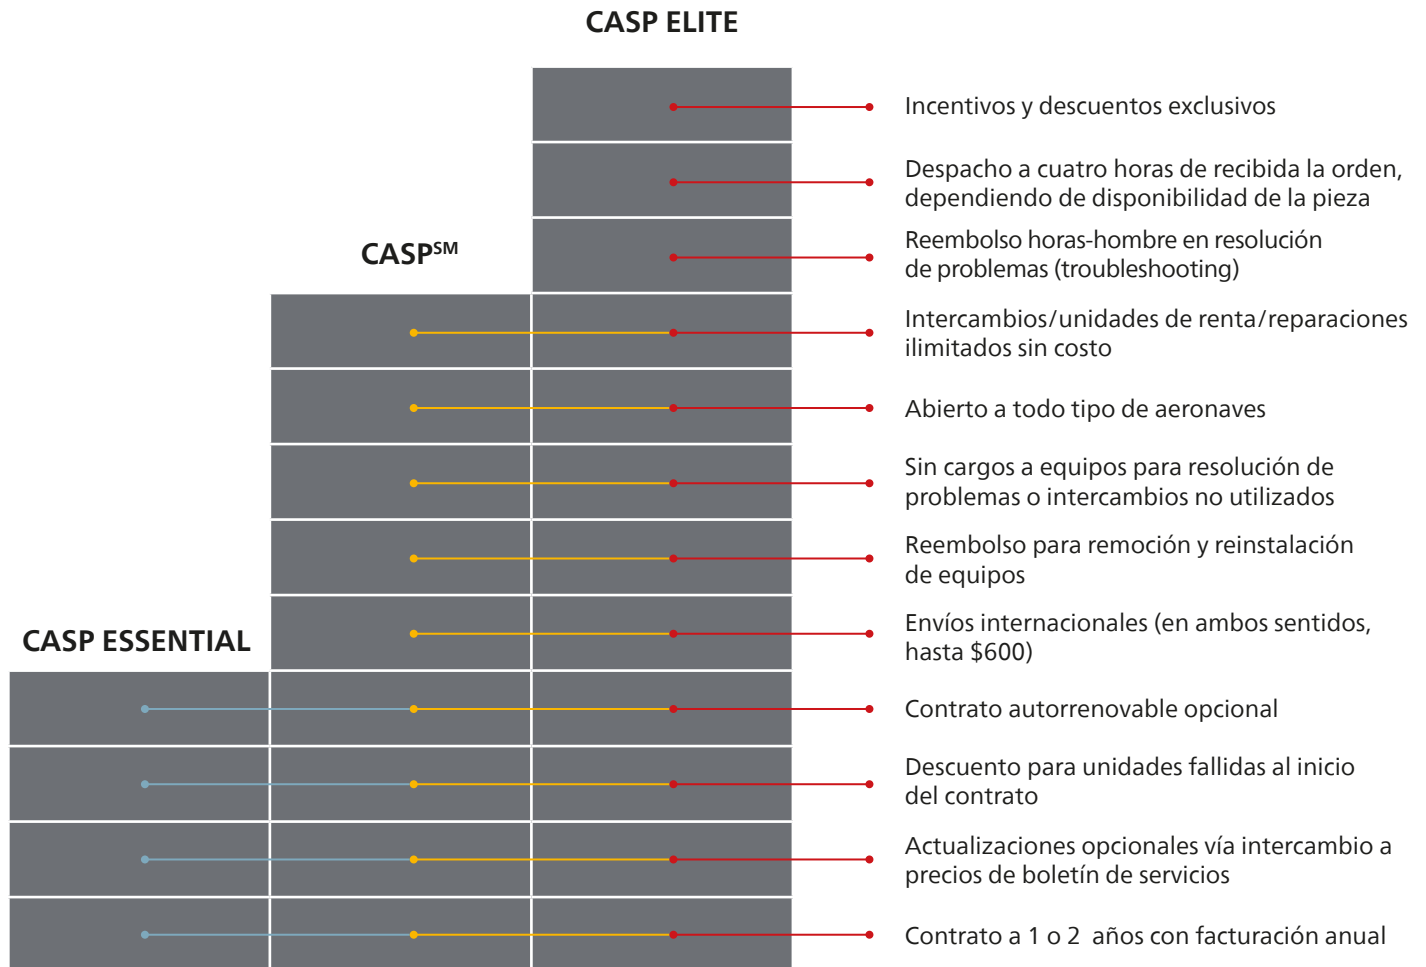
CASP ELITE

CASP$^{SM}$

CASP ESSENTIAL

Incentivos y descuentos exclusivos

Despacho a cuatro horas de recibida la orden, dependiendo de disponibilidad de la pieza

Reembolso horas-hombre en resolución de problemas (troubleshooting)

Intercambios/unidades de renta/reparaciones ilimitados sin costo

Abierto a todo tipo de aeronaves

Sin cargos a equipos para resolución de problemas o intercambios no utilizados

Reembolso para remoción y reinstalación de equipos

Envíos internacionales (en ambos sentidos, hasta $600)

Contrato autorrenovable opcional

Descuento para unidades fallidas al inicio del contrato

Actualizaciones opcionales vía intercambio a precios de boletín de servicios

Contrato a 1 o 2 años con facturación anual